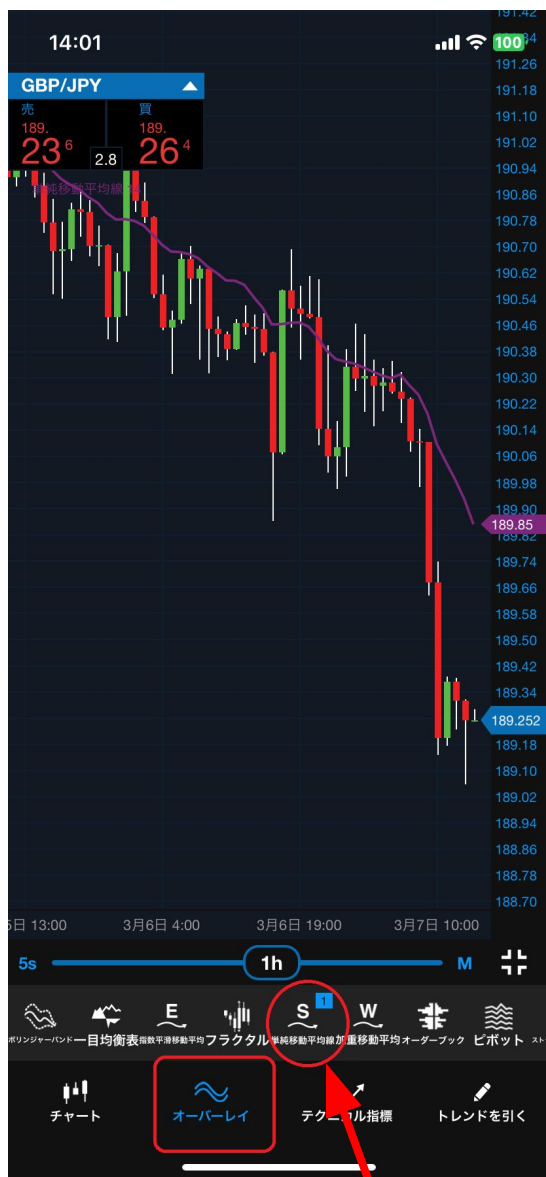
14:01
100

GBP/JPY

売
189.
23 6

2.8

買
189.
26 4

単純移動平均線

191.42
191.34
191.26
191.18
191.10
191.02
190.94
190.86
190.78
190.70
190.62
190.54
190.46
190.38
190.30
190.22
190.14
190.06
189.98
189.90
189.85
189.82
189.74
189.66
189.58
189.50
189.42
189.34
189.252
189.18
189.10
189.02
188.94
188.86
188.78
188.70

5日 13:00
3月6日 4:00
3月6日 19:00
3月7日 10:00

5s
1h
M

ボリンジャーバンド
一目均衡表
E
指数平滑移動平均
フラクタル
S
1
単純移動平均線
W
加重移動平均
オーダーブック
ピボット
スト

チャート
オーバーレイ
テク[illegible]ル指標
トレンドを引く